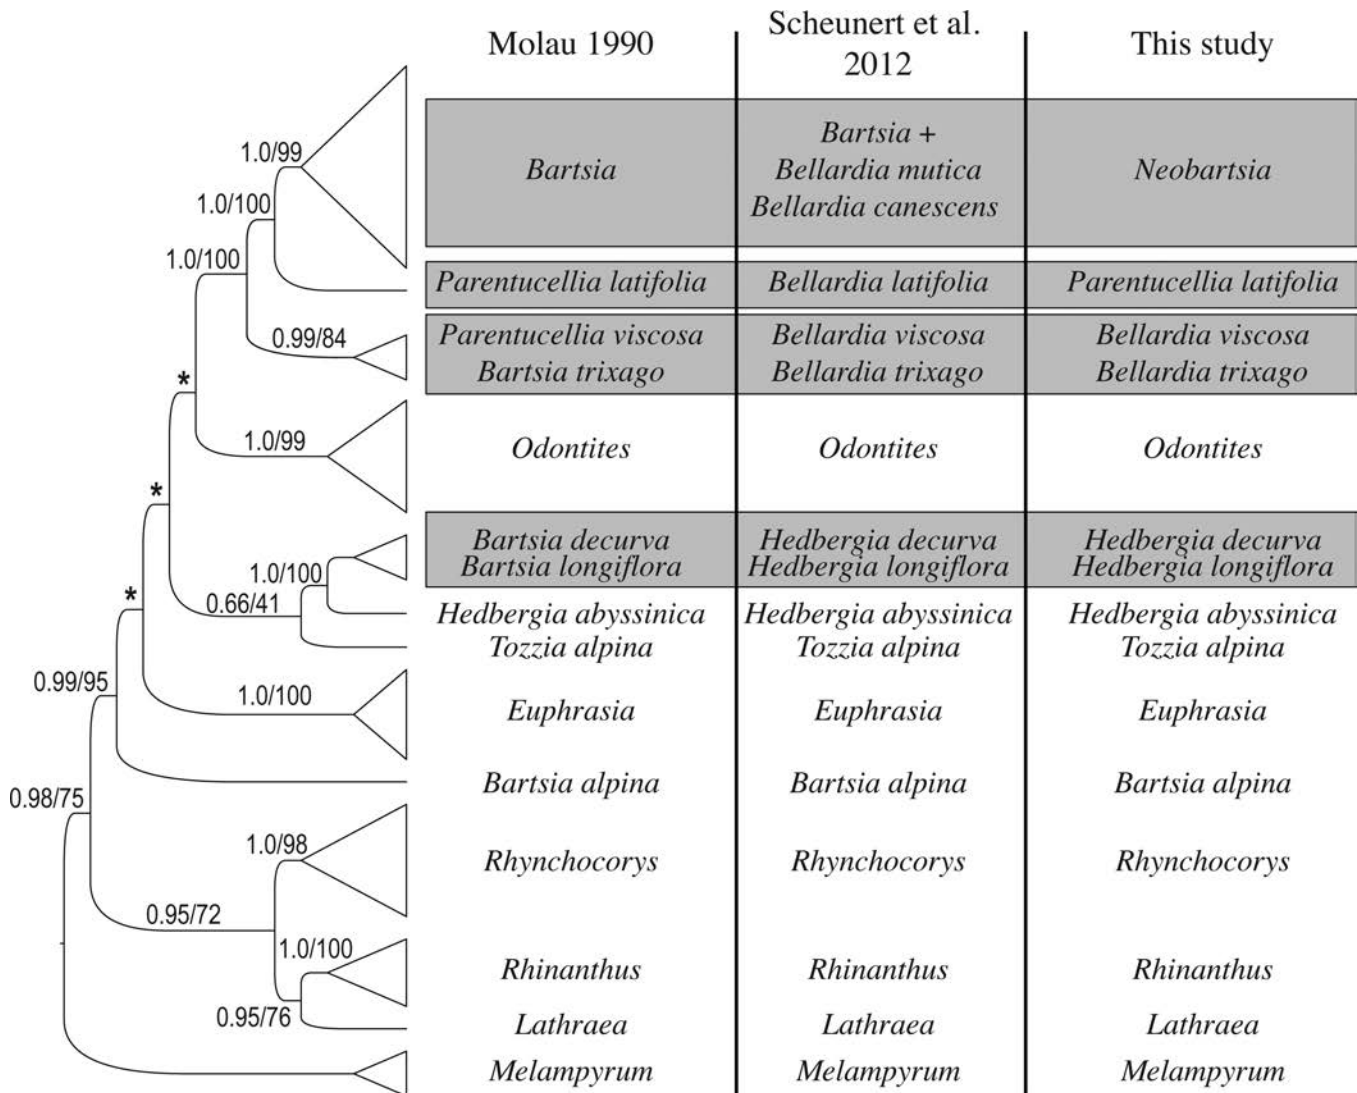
1.0/99
1.0/100
1.0/100
0.99/84
*
1.0/99
*
1.0/100
*
0.66/41
0.99/95
1.0/100
0.98/75
1.0/98
0.95/72
1.0/100
0.95/76

| Molau 1990 | Scheunert et al. 2012 | This study |
|---|---|---|
| Bartsia | Bartsia + Bellardia mutica Bellardia canescens | Neobartsia |
| Parentucellia latifolia | Bellardia latifolia | Parentucellia latifolia |
| Parentucellia viscosa Bartsia trixago | Bellardia viscosa Bellardia trixago | Bellardia viscosa Bellardia trixago |
| Odontites | Odontites | Odontites |
| Bartsia decurva Bartsia longiflora | Hedbergia decurva Hedbergia longiflora | Hedbergia decurva Hedbergia longiflora |
| Hedbergia abyssinica | Hedbergia abyssinica | Hedbergia abyssinica |
| Tozzia alpina | Tozzia alpina | Tozzia alpina |
| Euphrasia | Euphrasia | Euphrasia |
| Bartsia alpina | Bartsia alpina | Bartsia alpina |
| Rhynchocorys | Rhynchocorys | Rhynchocorys |
| Rhinanthus | Rhinanthus | Rhinanthus |
| Lathraea | Lathraea | Lathraea |
| Melampyrum | Melampyrum | Melampyrum |